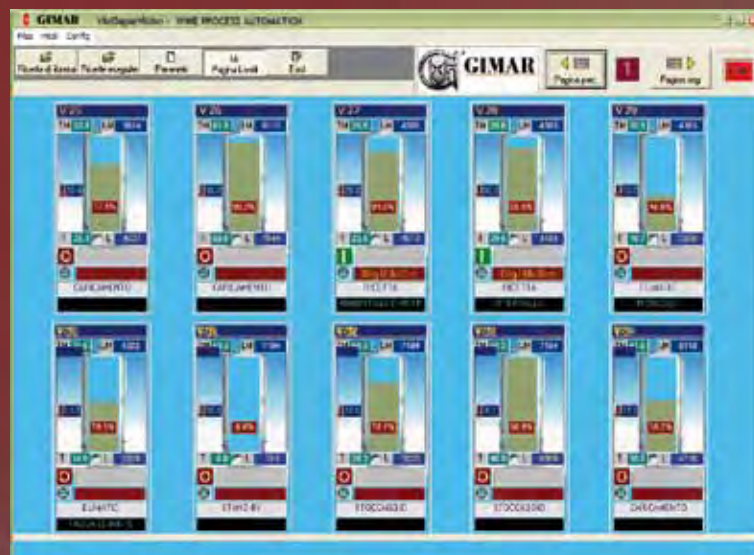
GIMAR VinSupervisor - WINE PROCESS AUTOMATION

File Help Config

Ricette di lavoro Ricette eseguite Parametri Pagina Livelli Exit

GIMAR

Pagina prec. Pagina seg.

V 25
TM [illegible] LM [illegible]
77.8%
CARICAMENTO

V 26
TM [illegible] LM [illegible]
86.0%
CARICAMENTO

V 27
TM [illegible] LM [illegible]
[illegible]
RICETTA
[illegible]

V 28
TM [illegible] LM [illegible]
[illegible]
RICETTA
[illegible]

V 29
TM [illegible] LM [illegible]
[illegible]
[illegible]

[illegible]
78.1%
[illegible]

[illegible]
8.6%
STAND-BY

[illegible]
78.1%
STOCCAGGIO

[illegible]
98.9%
STOCCAGGIO

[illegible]
58.2%
CARICAMENTO